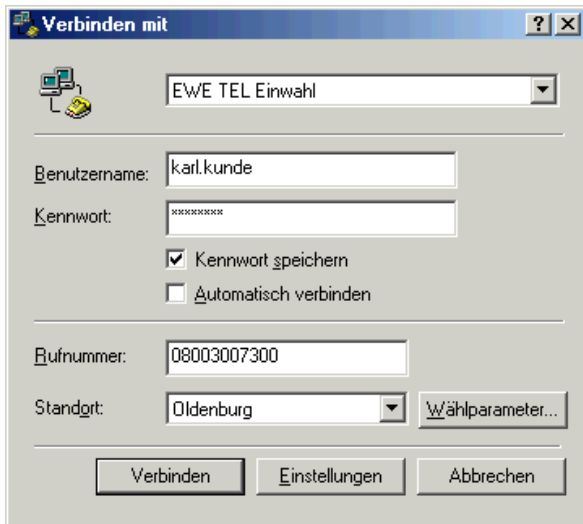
Verbinden mit

? X

EWE TEL Einwahl

Benutzername: karl.kunde

Kennwort: ********

Kennwort speichern

Automatisch verbinden

Rufnummer: 08003007300

Standort: Oldenburg

Wählparameter...

Verbinden

Einstellungen

Abbrechen